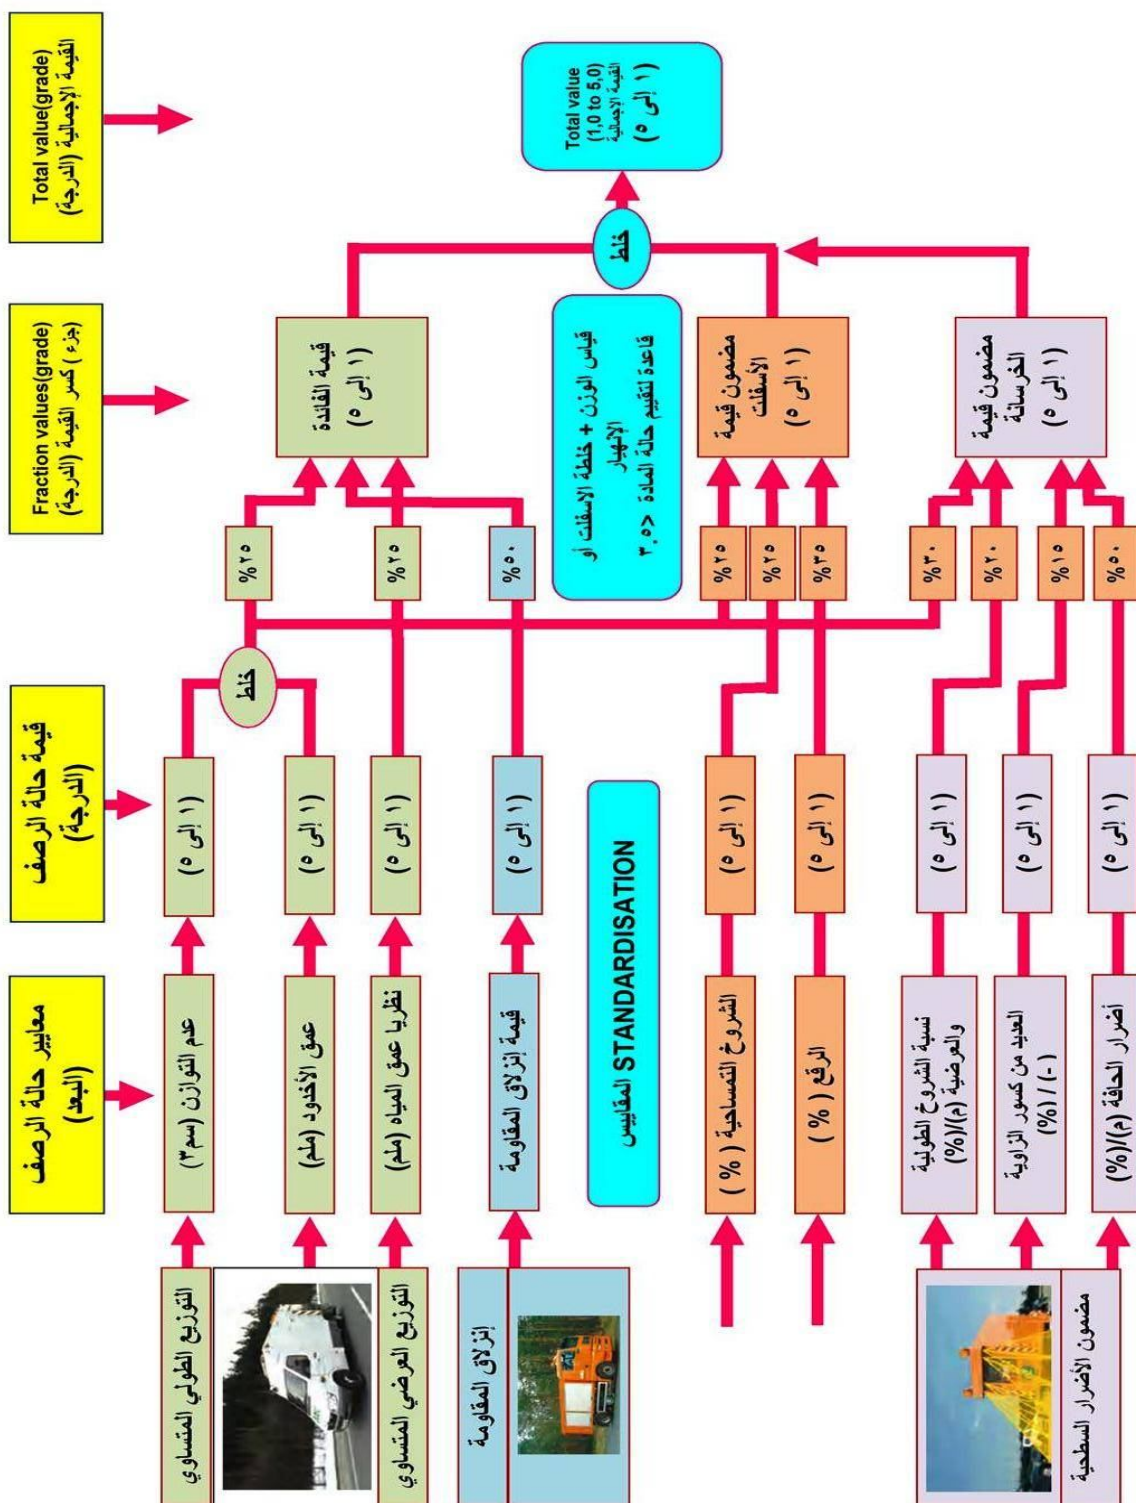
Total value(grade)
القيمة الإجمالية (الدرجة)

Fraction values(grade)
(جزء ) كسر القيمة (الدرجة)

قيمة حالة الرصف
(الدرجة)

معايير حالة الرصف
(البعد)

Total value
(1,0 to 5,0)
القيمة الإجمالية
( ١ إلى ٥ )

خلط

قيمة الفائدة
( ١ إلى ٥ )

قياس الوزن + خلطة الاسفلت أو الانهيار
قاعدة لتقييم حالة المادة ٣،٥ <

مضمون قيمة الأسفلت
( ١ إلى ٥ )

مضمون قيمة الخرسانة
( ١ إلى ٥ )

%٢٥

%٢٥

%٥٠

%٢٥

%٢٥

%٣٥

%٣٠

%٢٠

%١٥

%٥٠

خلط

( ١ إلى ٥ )

( ١ إلى ٥ )

( ١ إلى ٥ )

( ١ إلى ٥ )

( ١ إلى ٥ )

( ١ إلى ٥ )

( ١ إلى ٥ )

( ١ إلى ٥ )

( ١ إلى ٥ )

عدم التوازن (سم ٣)

عمق الأخدود (ملم)

نظريا عمق المياه (ملم)

قيمة انزلاق المقاومة

STANDARDISATION المقاييس

الشروخ التمساحية ( % )

الرقع ( % )

نسبة الشروخ الطولية والعرضية (م)/(%)

العديد من كسور الزاوية (-) / (%)

أضرار الحافة (م)/(%)

التوزيع الطولي المتساوي

التوزيع العرضي المتساوي

انزلاق المقاومة

مضمون الأضرار السطحية